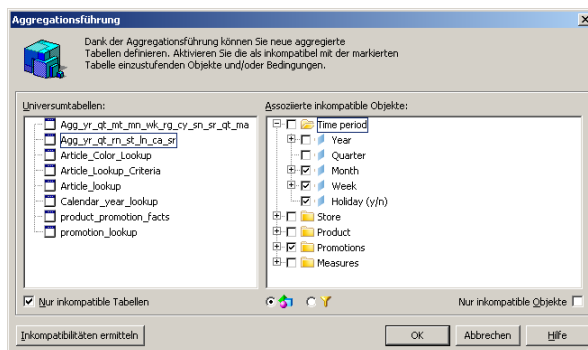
Aggregationsführung

Dank der Aggregationsführung können Sie neue aggregierte Tabellen definieren. Aktivieren Sie die als inkompatibel mit der markierten Tabelle einzustufenden Objekte und/oder Bedingungen.

Universumtabellen:

Agg_yr_qt_mt_mn_wk_rg_cy_sn_sr_qt_ma
Agg_yr_qt_rn_st_ln_ca_sr
Article_Color_Lookup
Article_Lookup_Criteria
Article_lookup
Calendar_year_lookup
product_promotion_facts
promotion_lookup

Nur inkompatible Tabellen

Assoziierte inkompatible Objekte:

Time period
Year
Quarter
Month
Week
Holiday (y/n)
Store
Product
Promotions
Measures

Nur inkompatible Objekte

Inkompatibilitäten ermitteln

OK

Abbrechen

Hilfe